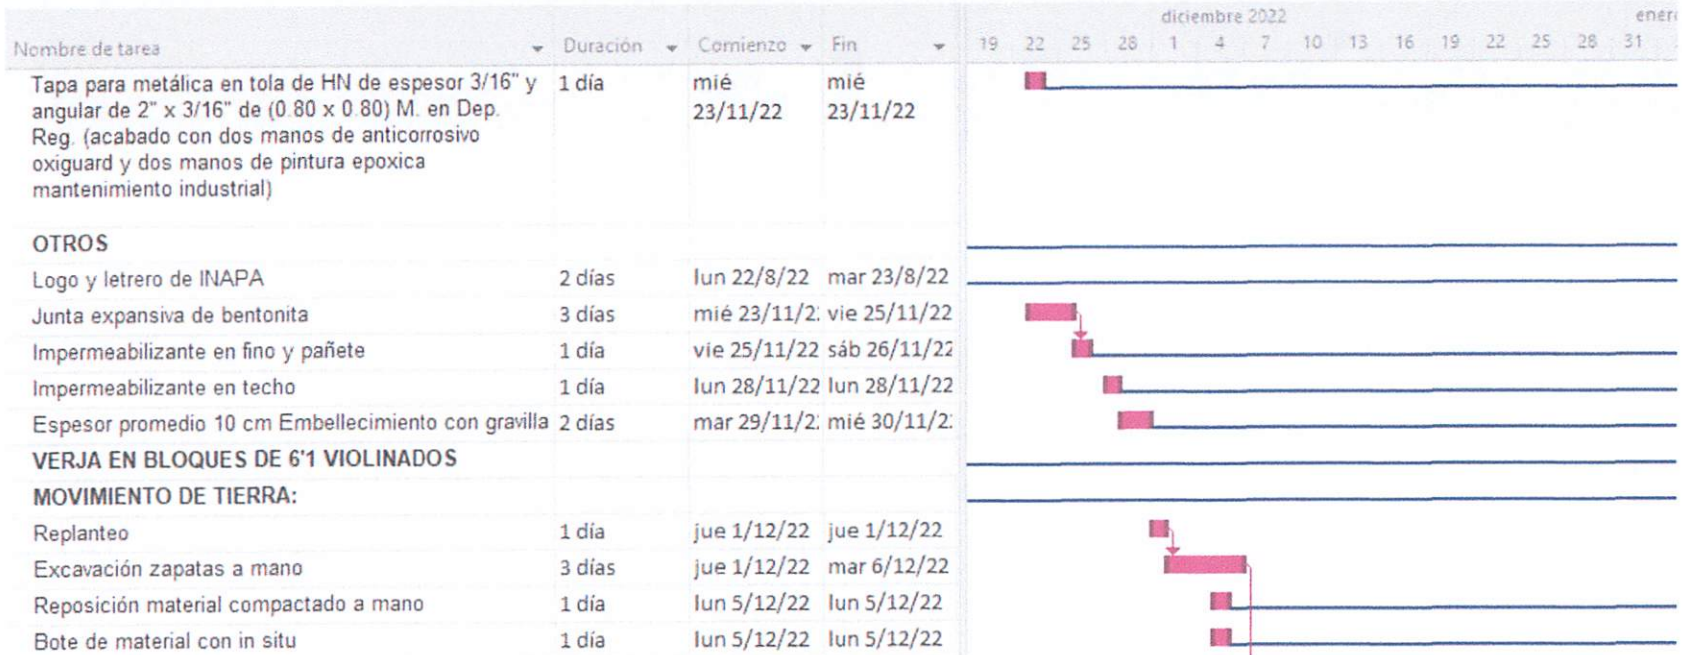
| Nombre de tarea | Duración | Comienzo | Fin |
|---|---|---|---|
| Tapa para metálica en tola de HN de espesor 3/16" y angular de 2" x 3/16" de (0.80 x 0.80) M. en Dep. Reg. (acabado con dos manos de anticorrosivo oxiguard y dos manos de pintura epoxica mantenimiento industrial) | 1 día | mié 23/11/22 | mié 23/11/22 |
| OTROS | | | |
| Logo y letrero de INAPA | 2 días | lun 22/8/22 | mar 23/8/22 |
| Junta expansiva de bentonita | 3 días | mié 23/11/2: | vie 25/11/22 |
| Impermeabilizante en fino y pañete | 1 día | vie 25/11/22 | sáb 26/11/22 |
| Impermeabilizante en techo | 1 día | lun 28/11/22 | lun 28/11/22 |
| Espesor promedio 10 cm Embellecimiento con gravilla | 2 días | mar 29/11/2: | mié 30/11/2: |
| VERJA EN BLOQUES DE 6'1 VIOLINADOS | | | |
| MOVIMIENTO DE TIERRA: | | | |
| Replanteo | 1 día | jue 1/12/22 | jue 1/12/22 |
| Excavación zapatas a mano | 3 días | jue 1/12/22 | mar 6/12/22 |
| Reposición material compactado a mano | 1 día | lun 5/12/22 | lun 5/12/22 |
| Bote de material con in situ | 1 día | lun 5/12/22 | lun 5/12/22 |

diciembre 2022 enero
19 22 25 28 1 4 7 10 13 16 19 22 25 28 31